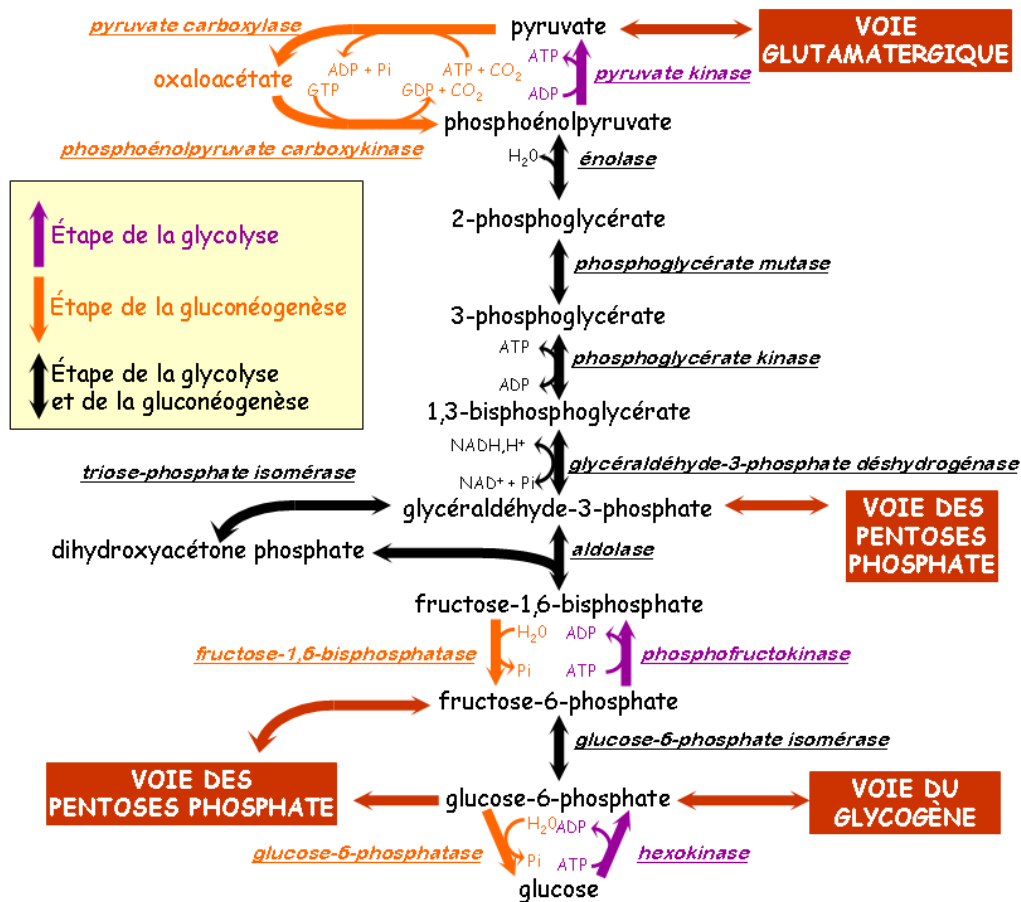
pyruvate carboxylase

pyruvate

VOIE GLUTAMATERGIQUE

oxaloacétate

ADP + Pi

ATP + $CO_2$

ATP

pyruvate kinase

GTP

GDP + $CO_2$

ADP

phosphoénolpyruvate

phosphoénolpyruvate carboxykinase

$H_2O$

énolase

Étape de la glycolyse

Étape de la gluconéogenèse

Étape de la glycolyse et de la gluconéogenèse

2-phosphoglycérate

phosphoglycérate mutase

3-phosphoglycérate

ATP

phosphoglycérate kinase

ADP

1,3-bisphosphoglycérate

NADH,H+

glycéraldéhyde-3-phosphate déshydrogénase

triose-phosphate isomérase

NAD+ + Pi

glycéraldéhyde-3-phosphate

VOIE DES PENTOSES PHOSPHATE

dihydroxyacétone phosphate

aldolase

fructose-1,6-bisphosphate

$H_2O$

ADP

fructose-1,6-bisphosphatase

Pi

ATP

phosphofructokinase

fructose-6-phosphate

glucose-6-phosphate isomérase

VOIE DES PENTOSES PHOSPHATE

glucose-6-phosphate

VOIE DU GLYCOGÈNE

$H_2O$

ADP

glucose-6-phosphatase

Pi

ATP

hexokinase

glucose